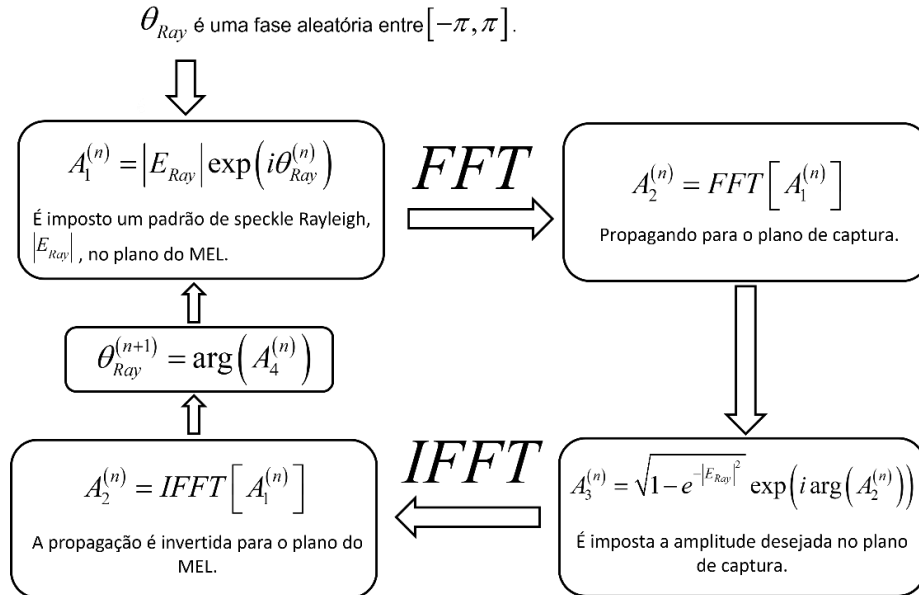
$\theta_{Ray}$ é uma fase aleatória entre $\left[-\pi,\pi\right]$.

$A_1^{(n)} = \left|E_{Ray}\right| \exp\left(i\theta_{Ray}^{(n)}\right)$

É imposto um padrão de speckle Rayleigh, $\left|E_{Ray}\right|$, no plano do MEL.

$FFT$

$A_2^{(n)} = FFT\left[A_1^{(n)}\right]$

Propagando para o plano de captura.

$A_3^{(n)} = \sqrt{1-e^{-\left|E_{Ray}\right|^2}} \exp\left(i\arg\left(A_2^{(n)}\right)\right)$

É imposta a amplitude desejada no plano de captura.

$IFFT$

$A_2^{(n)} = IFFT\left[A_1^{(n)}\right]$

A propagação é invertida para o plano do MEL.

$\theta_{Ray}^{(n+1)} = \arg\left(A_4^{(n)}\right)$